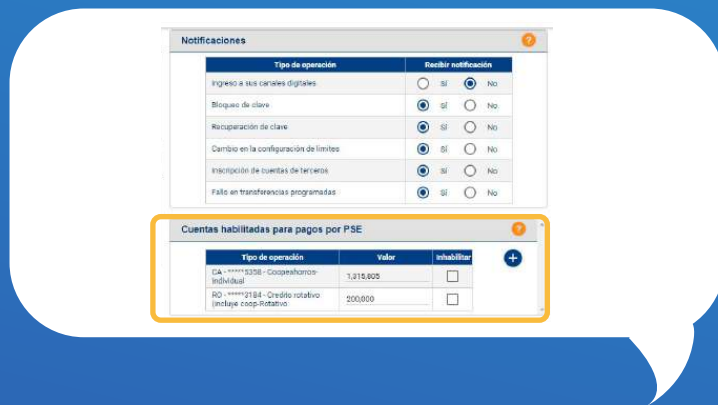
Notificaciones

| Tipo de operación | Recibir notificación |
|---|---|
| Ingreso a sus canales digitales | Sí No |
| Bloqueo de clave | Sí No |
| Recuperación de clave | Sí No |
| Cambio en la configuración de límites | Sí No |
| Inscripción de cuentas de terceros | Sí No |
| Fallo en transferencias programadas | Sí No |

Cuentas habilitadas para pagos por PSE

| Tipo de operación | Valor | Inhabilitar |
|---|---|---|
| CA - *****5358 - Coopeahorros-Individual | 1,315,605 | |
| RO - *****2184 - Credito rotativo (incluye coop-Rotativo | 200,000 | |